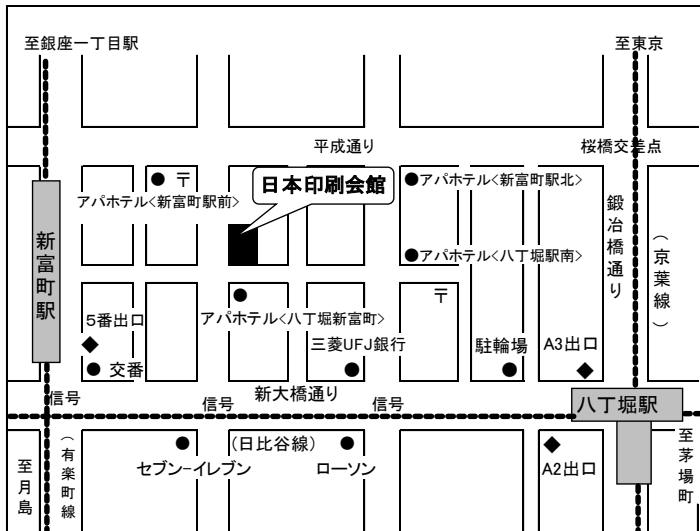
至銀座一丁目駅

至東京

平成通り

桜橋交差点

〒

アパホテル<新富町駅前>

日本印刷会館

アパホテル<新富町駅北>

アパホテル<八丁堀駅南>

鍛冶橋通り

（京葉線）

新富町駅

5番出口

アパホテル<八丁堀新富町>

〒

三菱UFJ銀行

駐輪場

A3出口

交番

信号

新大橋通り

信号

信号

八丁堀駅

（日比谷線）

至茅場町

（有楽町線）

至月島

セブン-イレブン

ローソン

A2出口